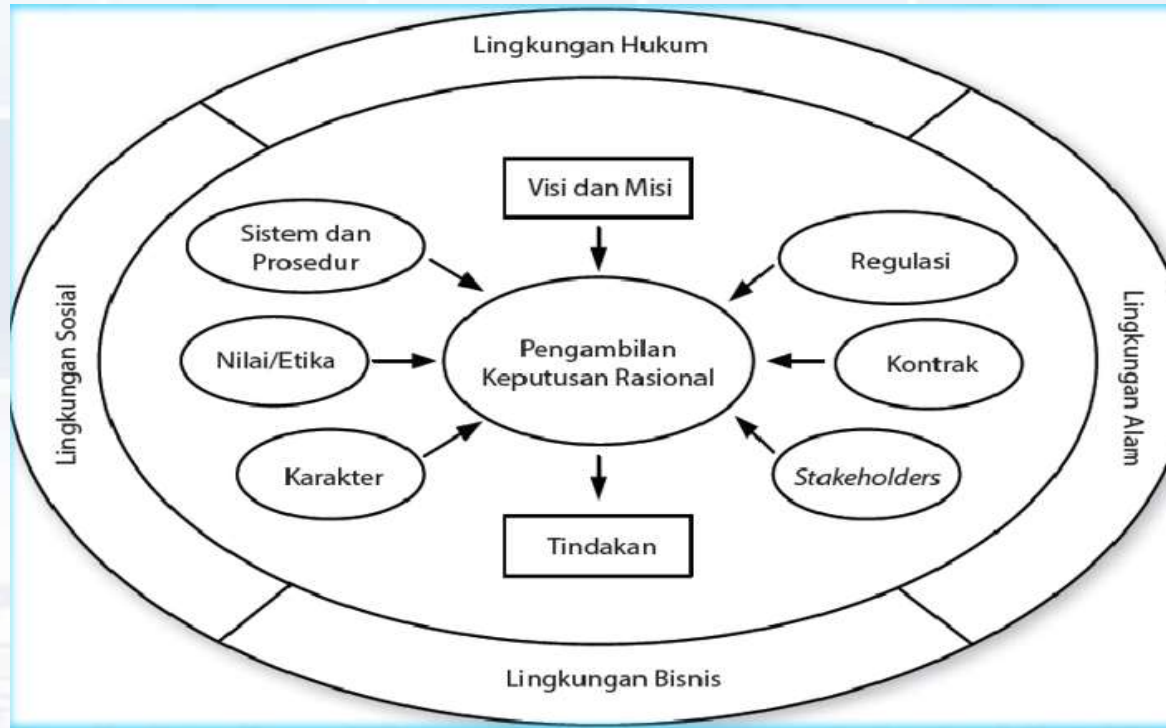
Lingkungan Hukum

Lingkungan Sosial

Lingkungan Alam

Lingkungan Bisnis

Visi dan Misi

Sistem dan Prosedur

Regulasi

Nilai/Etika

Pengambilan Keputusan Rasional

Kontrak

Karakter

Stakeholders

Tindakan